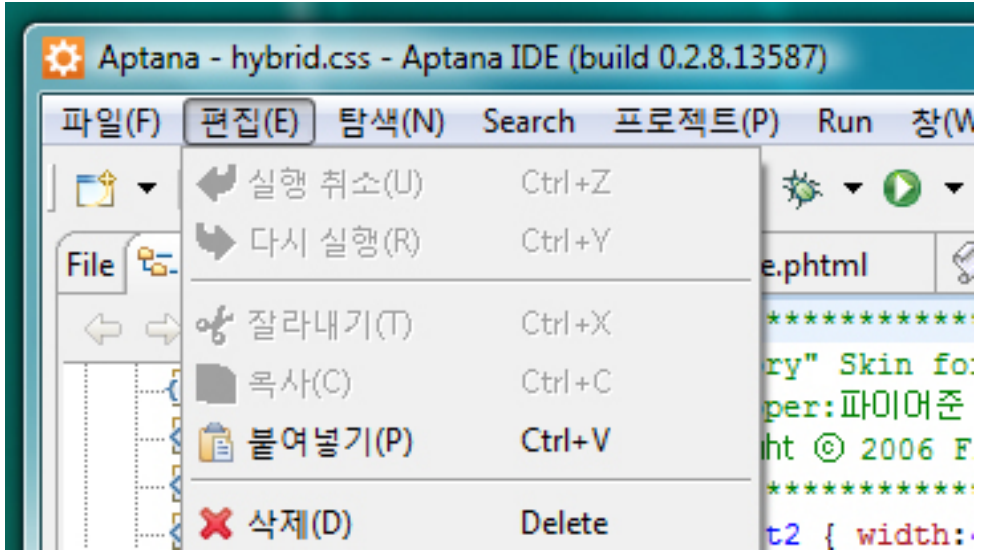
Aptana - hybrid.css - Aptana IDE (build 0.2.8.13587)

파일(F) 편집(E) 탐색(N) Search 프로젝트(P) Run 창(W

File

실행 취소(U) Ctrl+Z
다시 실행(R) Ctrl+Y
잘라내기(T) Ctrl+X
복사(C) Ctrl+C
붙여넣기(P) Ctrl+V
삭제(D) Delete

e.phtml

*************
ry" Skin fo
per:파이어준
ht © 2006 F
*************
t2 { width: